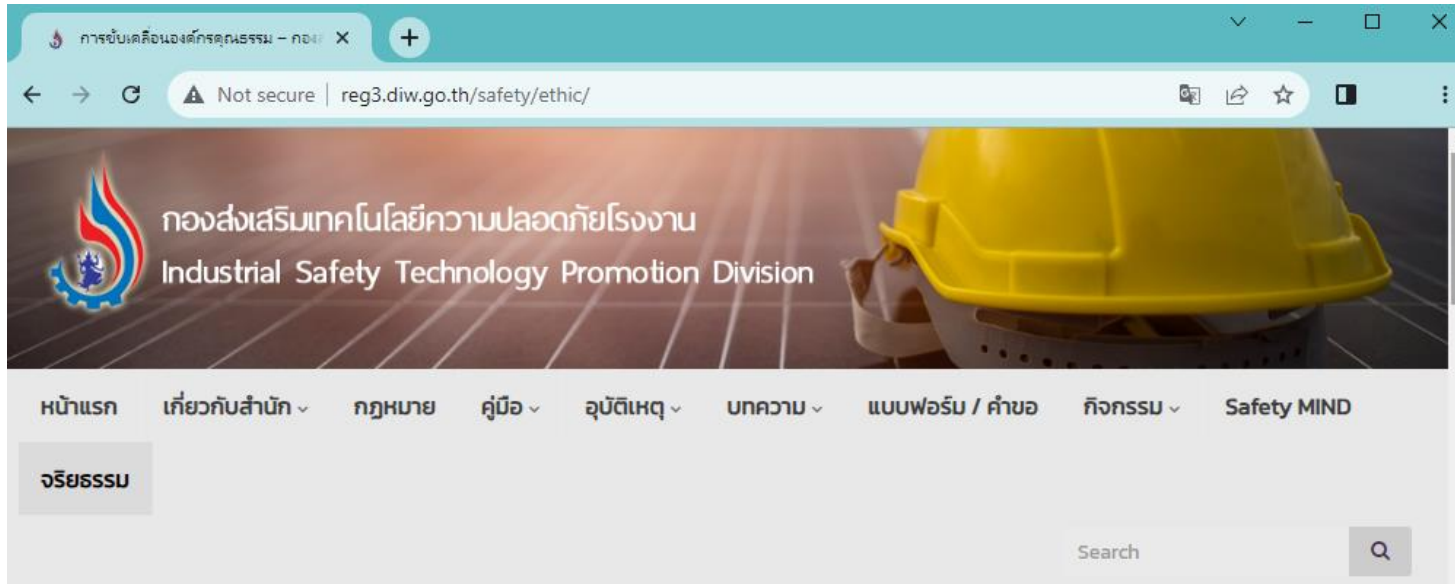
การขับเคลื่อนองค์กรคุณธรรม – กองส ×
+
Not secure | reg3.diw.go.th/safety/ethic/

กองส่งเสริมเทคโนโลยีความปลอดภัยโรงงาน
Industrial Safety Technology Promotion Division

หน้าแรก
เกี่ยวกับสำนัก
กฎหมาย
คู่มือ
อุบัติเหตุ
บทความ
แบบฟอร์ม / คำขอ
กิจกรรม
Safety MIND
จริยธรรม

Search